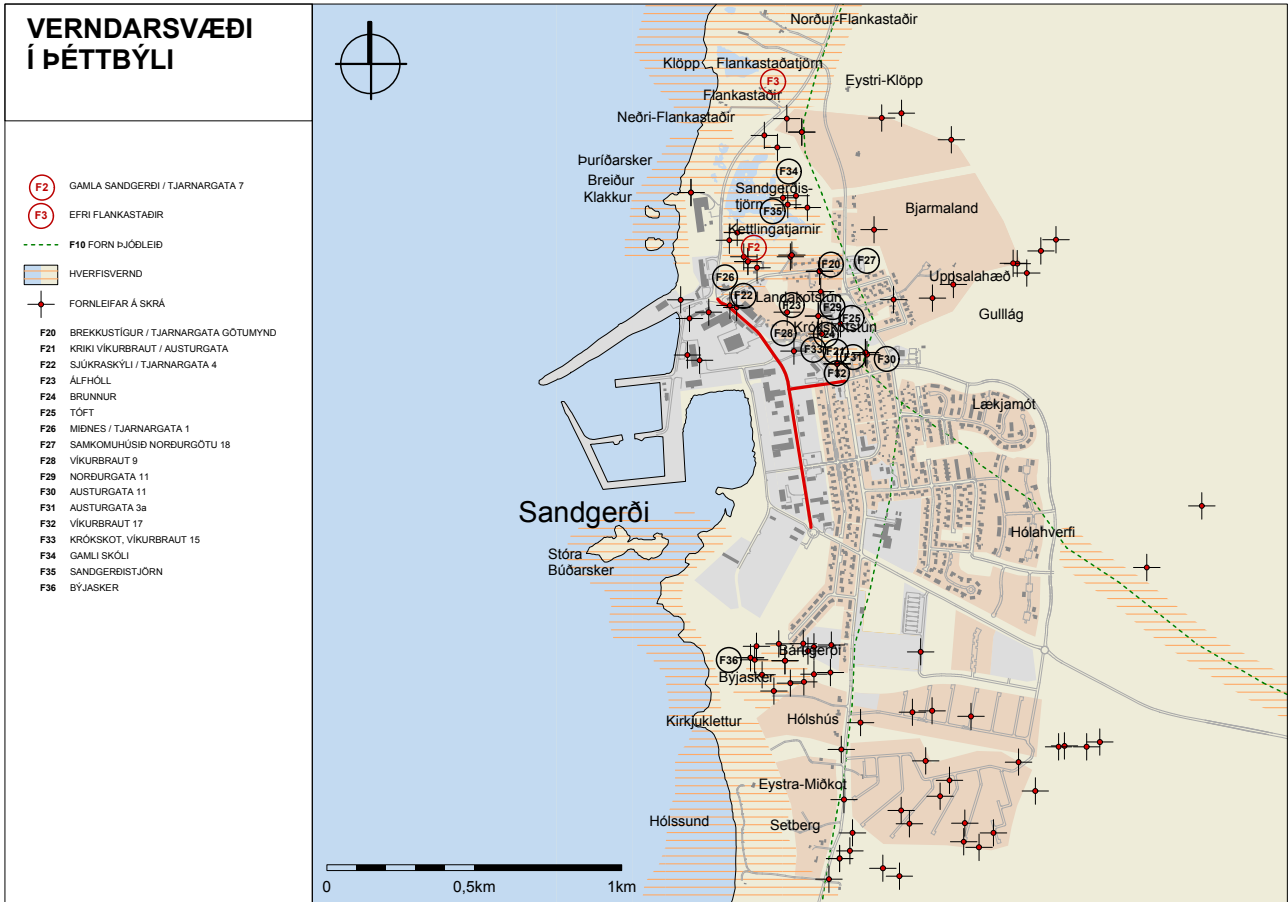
VERNDARSVÆÐI Í ÞÉTTBÝLI

F2 GAMLA SANDGERÐI / TJARNARGATA 7
F3 EFRI FLANKASTAÐIR
F10 FORN ÞJÓÐLEIÐ
HVERFISVERND
FORNLEIFAR Á SKRÁ
F20 BREKKUSTÍGUR / TJARNARGATA GÖTUMYND
F21 KRIKI VÍKURBRAUT / AUSTURGATA
F22 SJÚKRASKÝLI / TJARNARGATA 4
F23 ÁLFHÓLL
F24 BRUNNUR
F25 TÓFT
F26 MIÐNES / TJARNARGATA 1
F27 SAMKOMUHÚSIÐ NORÐURGÖTU 18
F28 VÍKURBRAUT 9
F29 NORÐURGATA 11
F30 AUSTURGATA 11
F31 AUSTURGATA 3a
F32 VÍKURBRAUT 17
F33 KRÓKSKOT, VÍKURBRAUT 15
F34 GAMLI SKÓLI
F35 SANDGERÐISTJÖRN
F36 BÝJASKER

Norður-Flankastaðir
Klöpp
Flankastaðatjörn
F3
Eystri-Klöpp
Flankastaðir
Neðri-Flankastaðir
Þuríðarsker
Breiður
Klakkur
F34
Sandgerðis-tjörn
F35
Bjarmaland
Kettlingatjarnir
F2
F20
F27
Uppsalahæð
F26
F22
Landakotstún
F23
F29
F25
Gulllág
F28
Krókskotstún
F24
F33
F21
F31
F30
F32
Lækjamót
Sandgerði
Hólahverfi
Stóra Búðarsker
F36
Bæjarsker
Bárugerði
Byjasker
Kirkjuklettur
Hólshús
Eystra-Miðkot
Hólssund
Setberg
0
0,5km
1km